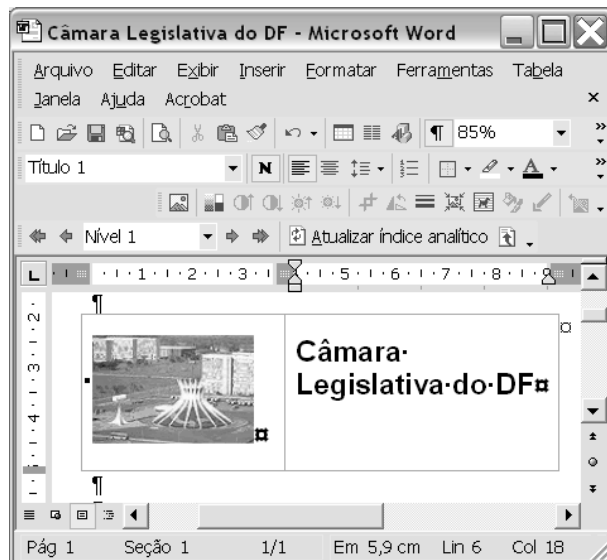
Câmara Legislativa do DF - Microsoft Word

Arquivo Editar Exibir Inserir Formatar Ferramentas Tabela Janela Ajuda Acrobat ×

¶ 85%

Título 1 N

Nível 1 Atualizar índice analítico

·1·1·1·2·1·3·1·4·1·5·1·6·1·7·1·8·1·9

¶

Câmara· Legislativa·do·DF¤

¤

¶

Pág 1 Seção 1 1/1 Em 5,9 cm Lin 6 Col 18